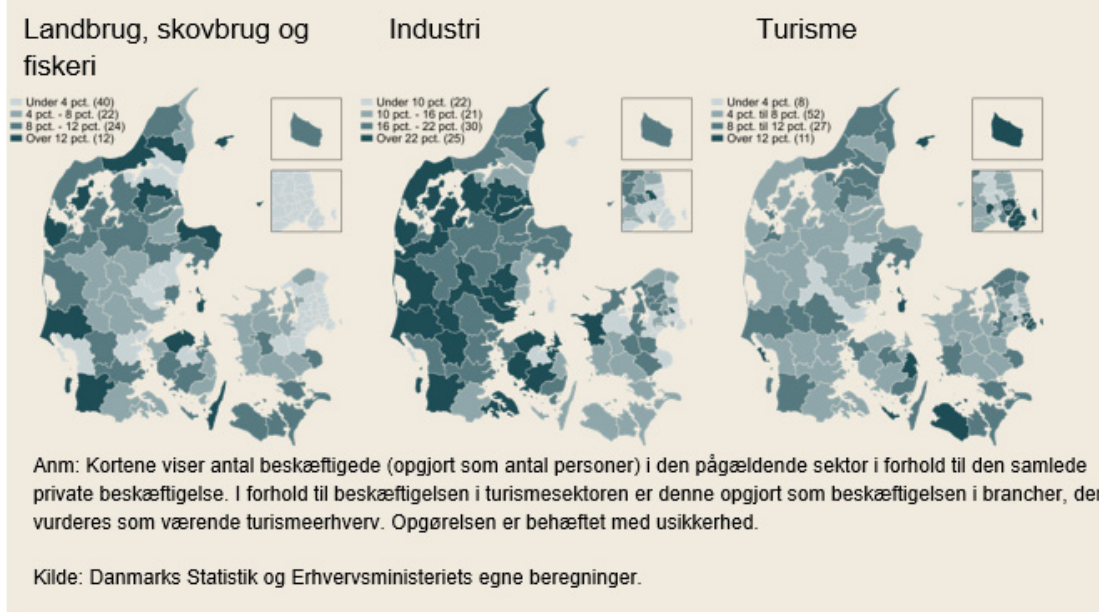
Landbrug, skovbrug og fiskeri

Under 4 pct. (40)
4 pct. - 8 pct. (22)
8 pct. - 12 pct. (24)
Over 12 pct. (12)

Industri

Under 10 pct. (22)
10 pct. - 16 pct. (21)
16 pct. - 22 pct. (30)
Over 22 pct. (25)

Turisme

Under 4 pct. (8)
4 pct. til 8 pct. (52)
8 pct. til 12 pct. (27)
Over 12 pct. (11)

Anm: Kortene viser antal beskæftigede (opgjort som antal personer) i den pågældende sektor i forhold til den samlede private beskæftigelse. I forhold til beskæftigelsen i turismesektoren er denne opgjort som beskæftigelsen i brancher, der vurderes som værende turismeerhverv. Opgørelsen er behæftet med usikkerhed.

Kilde: Danmarks Statistik og Erhvervsministeriets egne beregninger.